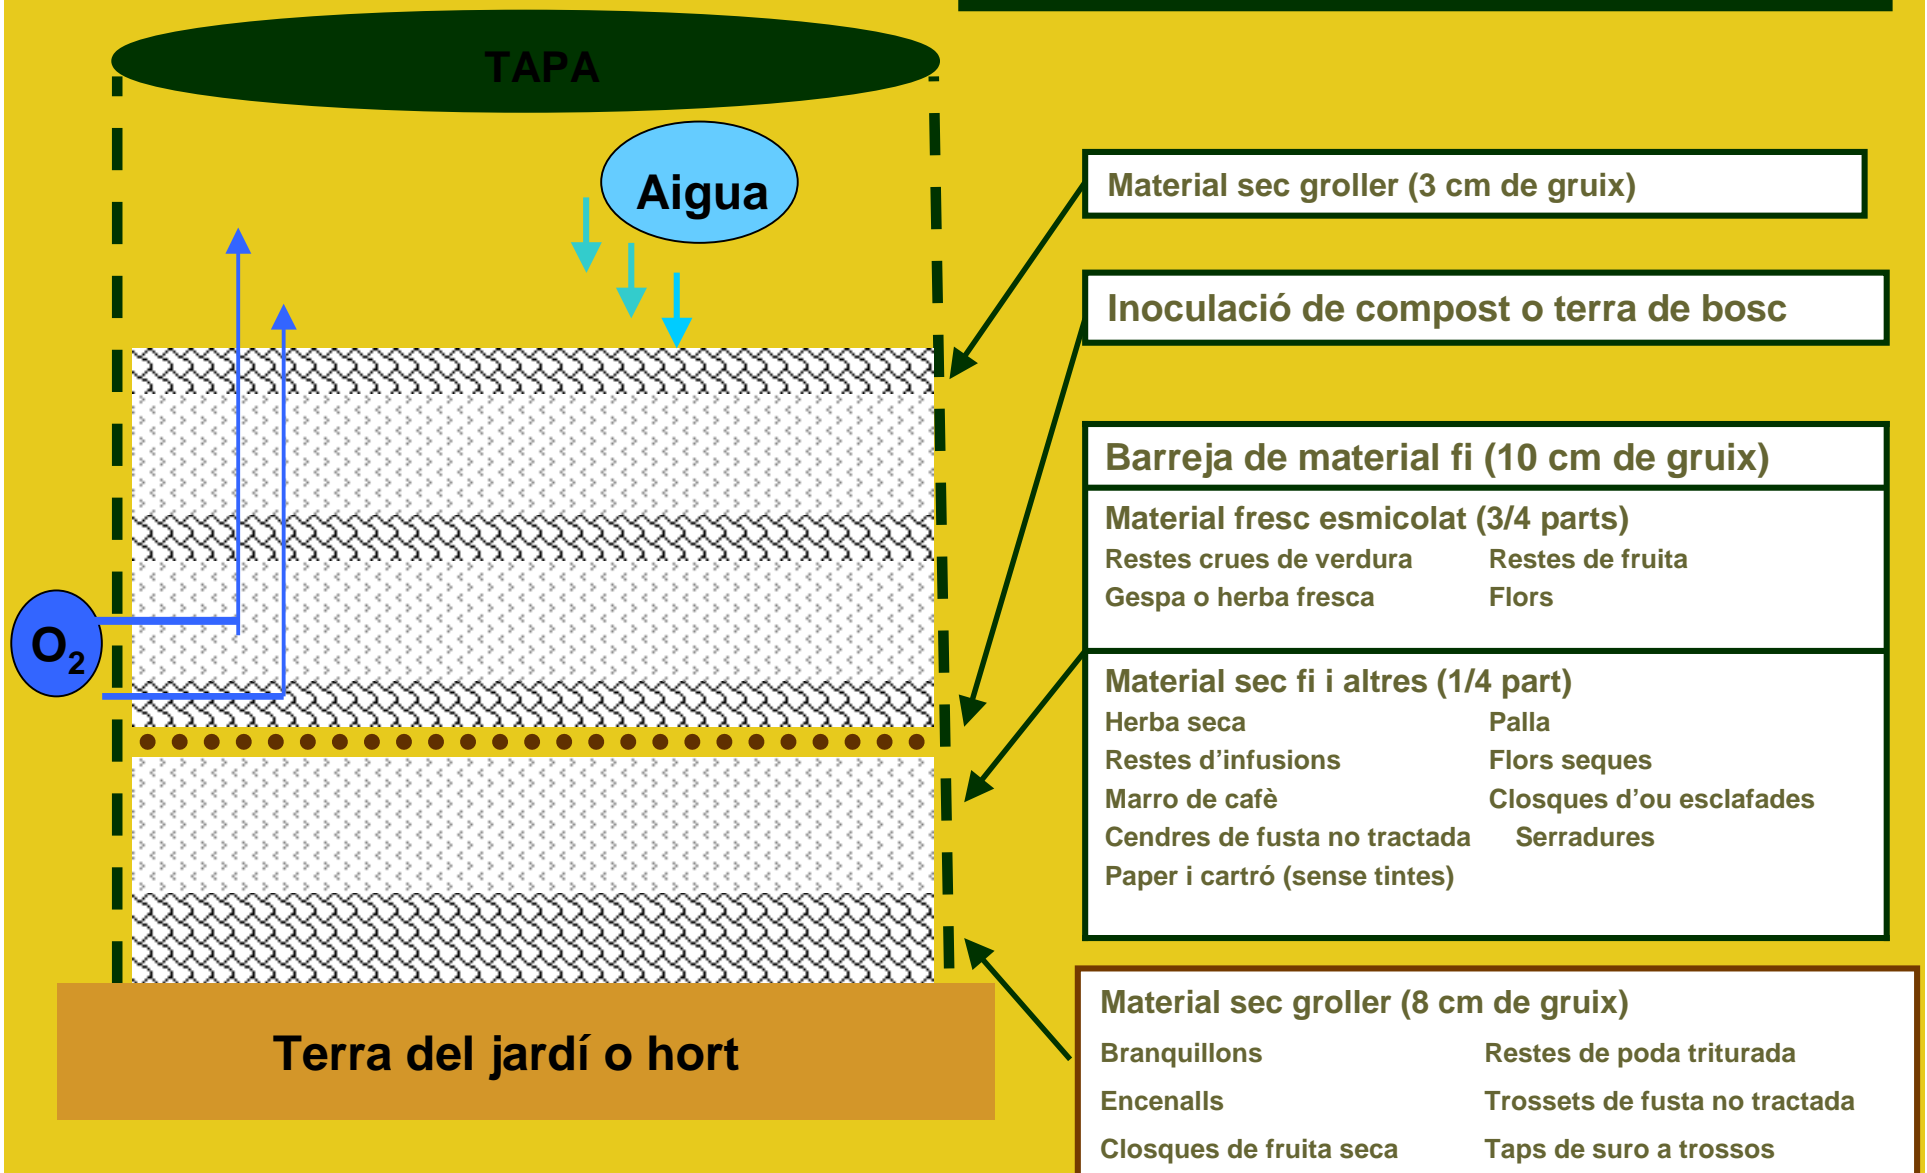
TAPA

Aigua

$O_2$

Terra del jardí o hort

Material sec groller (3 cm de gruix)

Inoculació de compost o terra de bosc

Barreja de material fi (10 cm de gruix)

Material fresc esmicolat (3/4 parts)

Restes crues de verdura

Restes de fruita

Gespa o herba fresca

Flors

Material sec fi i altres (1/4 part)

Herba seca

Palla

Restes d'infusions

Flors seques

Marro de cafè

Closques d'ou esclafades

Cendres de fusta no tractada

Serradures

Paper i cartró (sense tintes)

Material sec groller (8 cm de gruix)

Branquillons

Restes de poda triturada

Encenalls

Trossets de fusta no tractada

Closques de fruita seca

Taps de suro a trossos